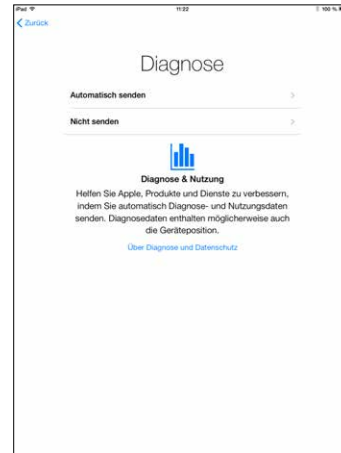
iPad
11:22
100 %

Zurück

Diagnose

Automatisch senden

Nicht senden

Diagnose & Nutzung

Helfen Sie Apple, Produkte und Dienste zu verbessern, indem Sie automatisch Diagnose- und Nutzungsdaten senden. Diagnosedaten enthalten möglicherweise auch die Geräteposition.

Über Diagnose und Datenschutz